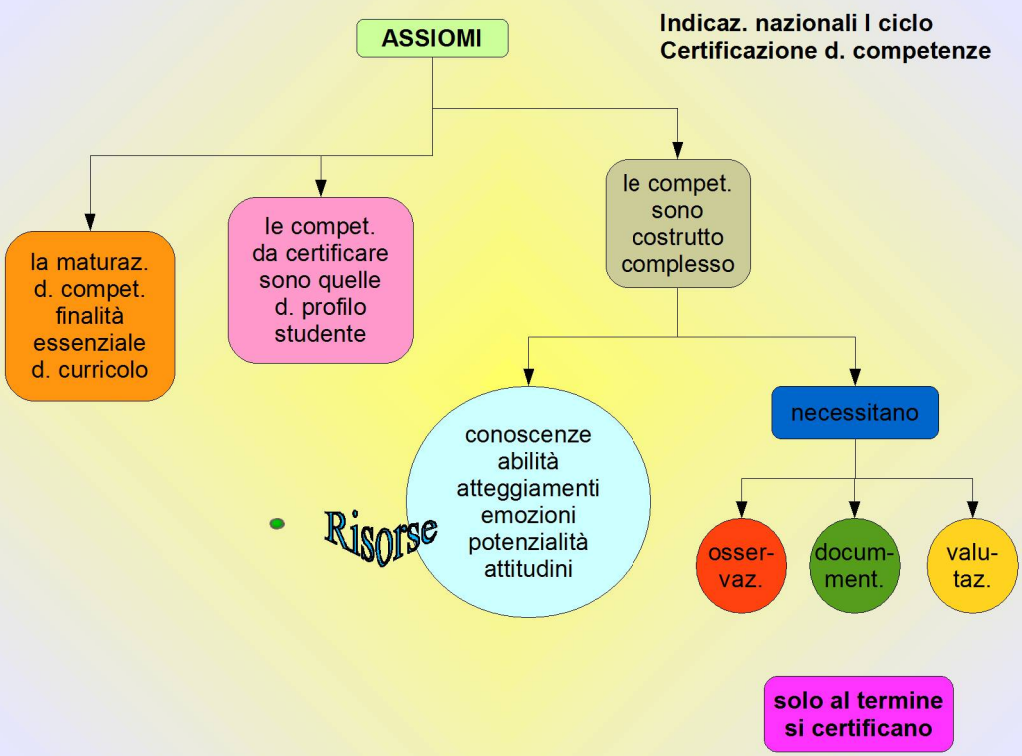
Indicaz. nazionali I ciclo
Certificazione d. competenze

ASSIOMI

la maturaz. d. compet. finalità essenziale d. curricolo

le compet. da certificare sono quelle d. profilo studente

le compet. sono costrutto complesso

conoscenze abilità atteggiamenti emozioni potenzialità attitudini

Risorse

necessitano

osser-vaz.

docum-ment.

valu-taz.

solo al termine si certificano